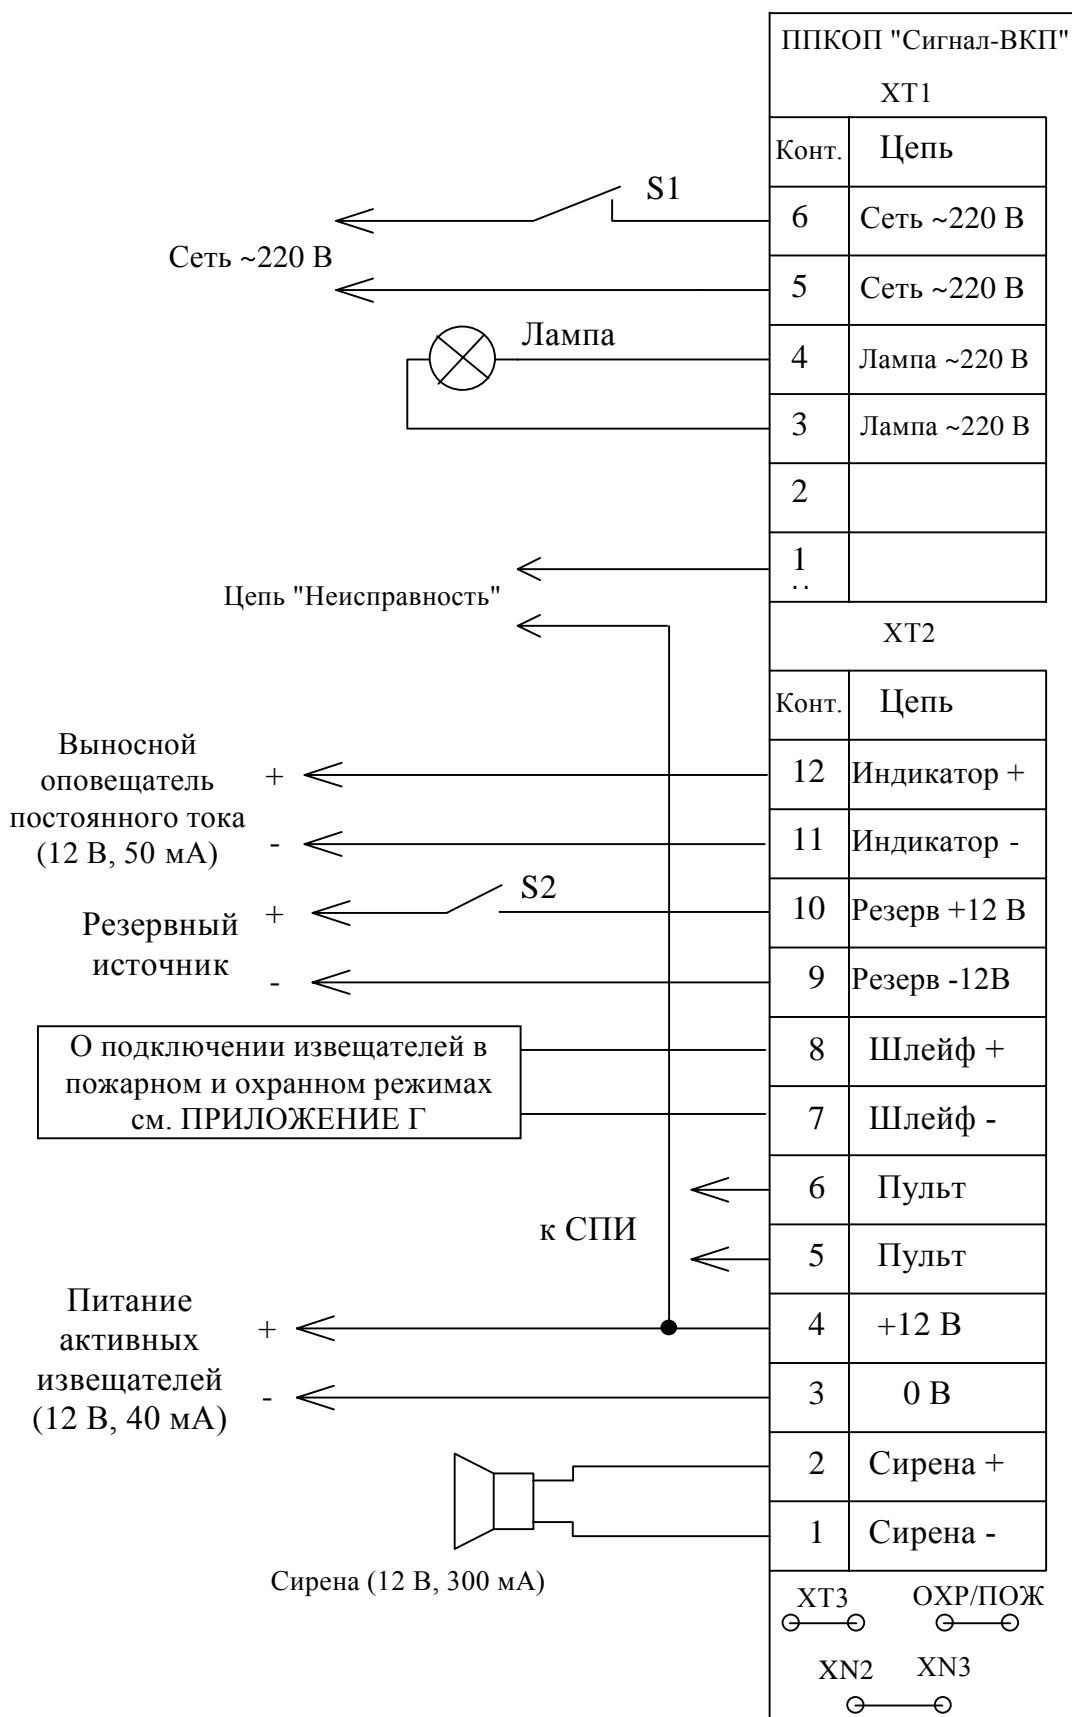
ППКОП "Сигнал-ВКП"

ХТ1

| Конт. | Цепь |
|---|---|
| 6 | Сеть ~220 В |
| 5 | Сеть ~220 В |
| 4 | Лампа ~220 В |
| 3 | Лампа ~220 В |
| 2 | |
| 1 | |

S1

Сеть ~220 В

Лампа

Цепь "Неисправность"

ХТ2

| Конт. | Цепь |
|---|---|
| 12 | Индикатор + |
| 11 | Индикатор - |
| 10 | Резерв +12 В |
| 9 | Резерв -12В |
| 8 | Шлейф + |
| 7 | Шлейф - |
| 6 | Пульт |
| 5 | Пульт |
| 4 | +12 В |
| 3 | 0 В |
| 2 | Сирена + |
| 1 | Сирена - |

Выносной оповещатель постоянного тока (12 В, 50 мА)

+

-

S2

Резервный источник

+

-

О подключении извещателей в пожарном и охранном режимах см. ПРИЛОЖЕНИЕ Г

к СПИ

Питание активных извещателей (12 В, 40 мА)

+

-

Сирена (12 В, 300 мА)

ХТ3

ОХР/ПОЖ

XN2

XN3